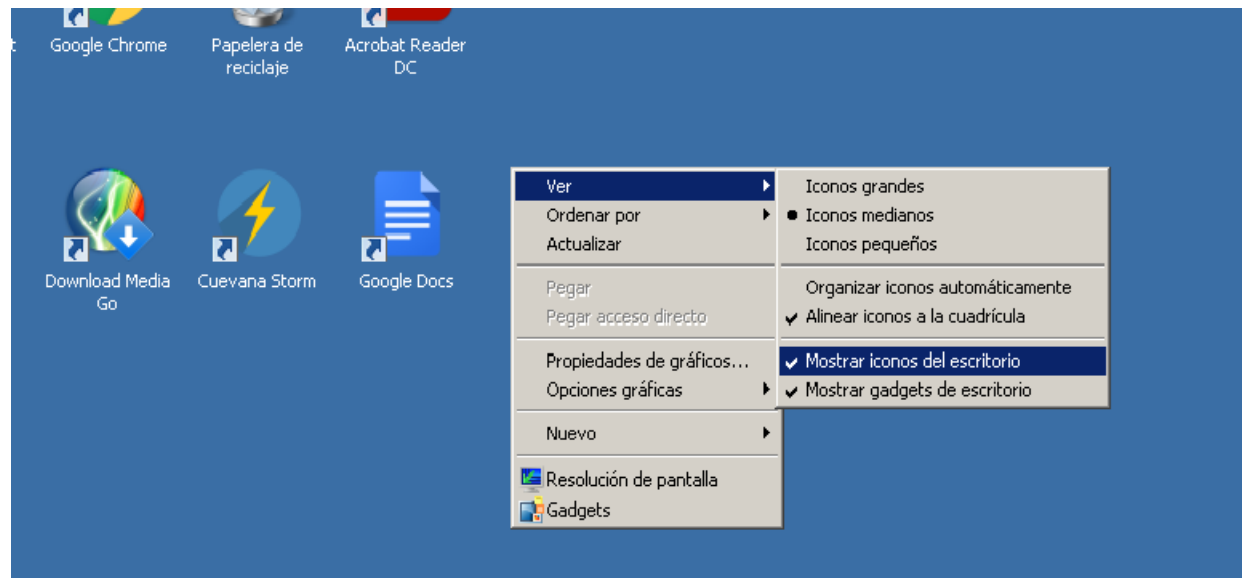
t Google Chrome
Papelera de reciclaje
Acrobat Reader DC

Download Media Go
Cuevana Storm
Google Docs

Ver
Ordenar por
Actualizar
Pegar
Pegar acceso directo
Propiedades de gráficos...
Opciones gráficas
Nuevo
Resolución de pantalla
Gadgets

Iconos grandes
Iconos medianos
Iconos pequeños
Organizar iconos automáticamente
Alinear iconos a la cuadrícula
Mostrar iconos del escritorio
Mostrar gadgets de escritorio